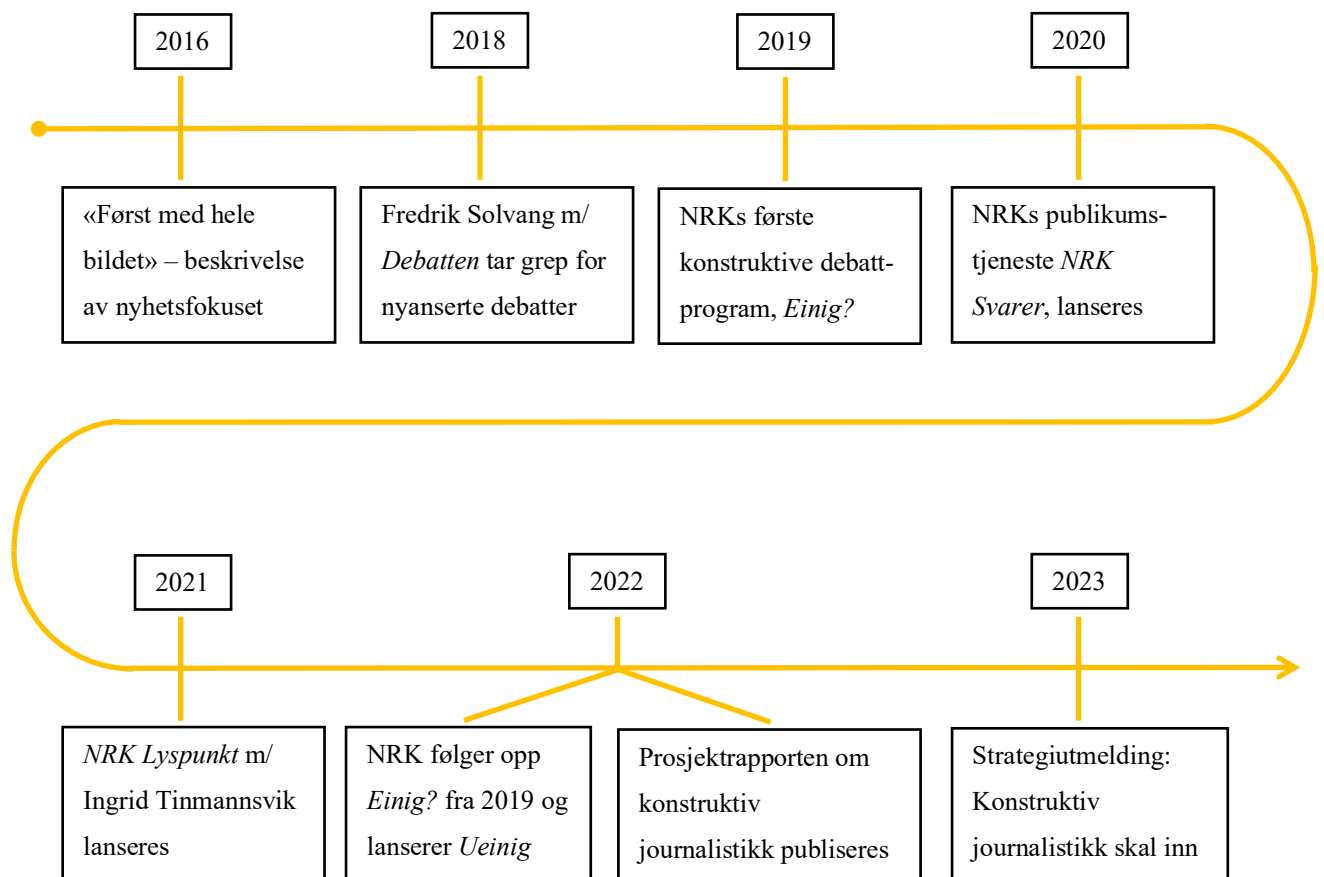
2016

«Først med hele bildet» – beskrivelse av nyhetsfokuset

2018

Fredrik Solvang m/ *Debatten* tar grep for nyanserte debatter

2019

NRKs første konstruktive debattprogram, *Einig?*

2020

NRKs publikumstjeneste *NRK Svarer*, lanseres

2021

*NRK Lyspunkt* m/ Ingrid Tinmannsvik lanseres

2022

NRK følger opp *Einig?* fra 2019 og lanserer *Ueinig*

Prosjektrapporten om konstruktiv journalistikk publiseres

2023

Strategiutmelding: Konstruktiv journalistikk skal inn